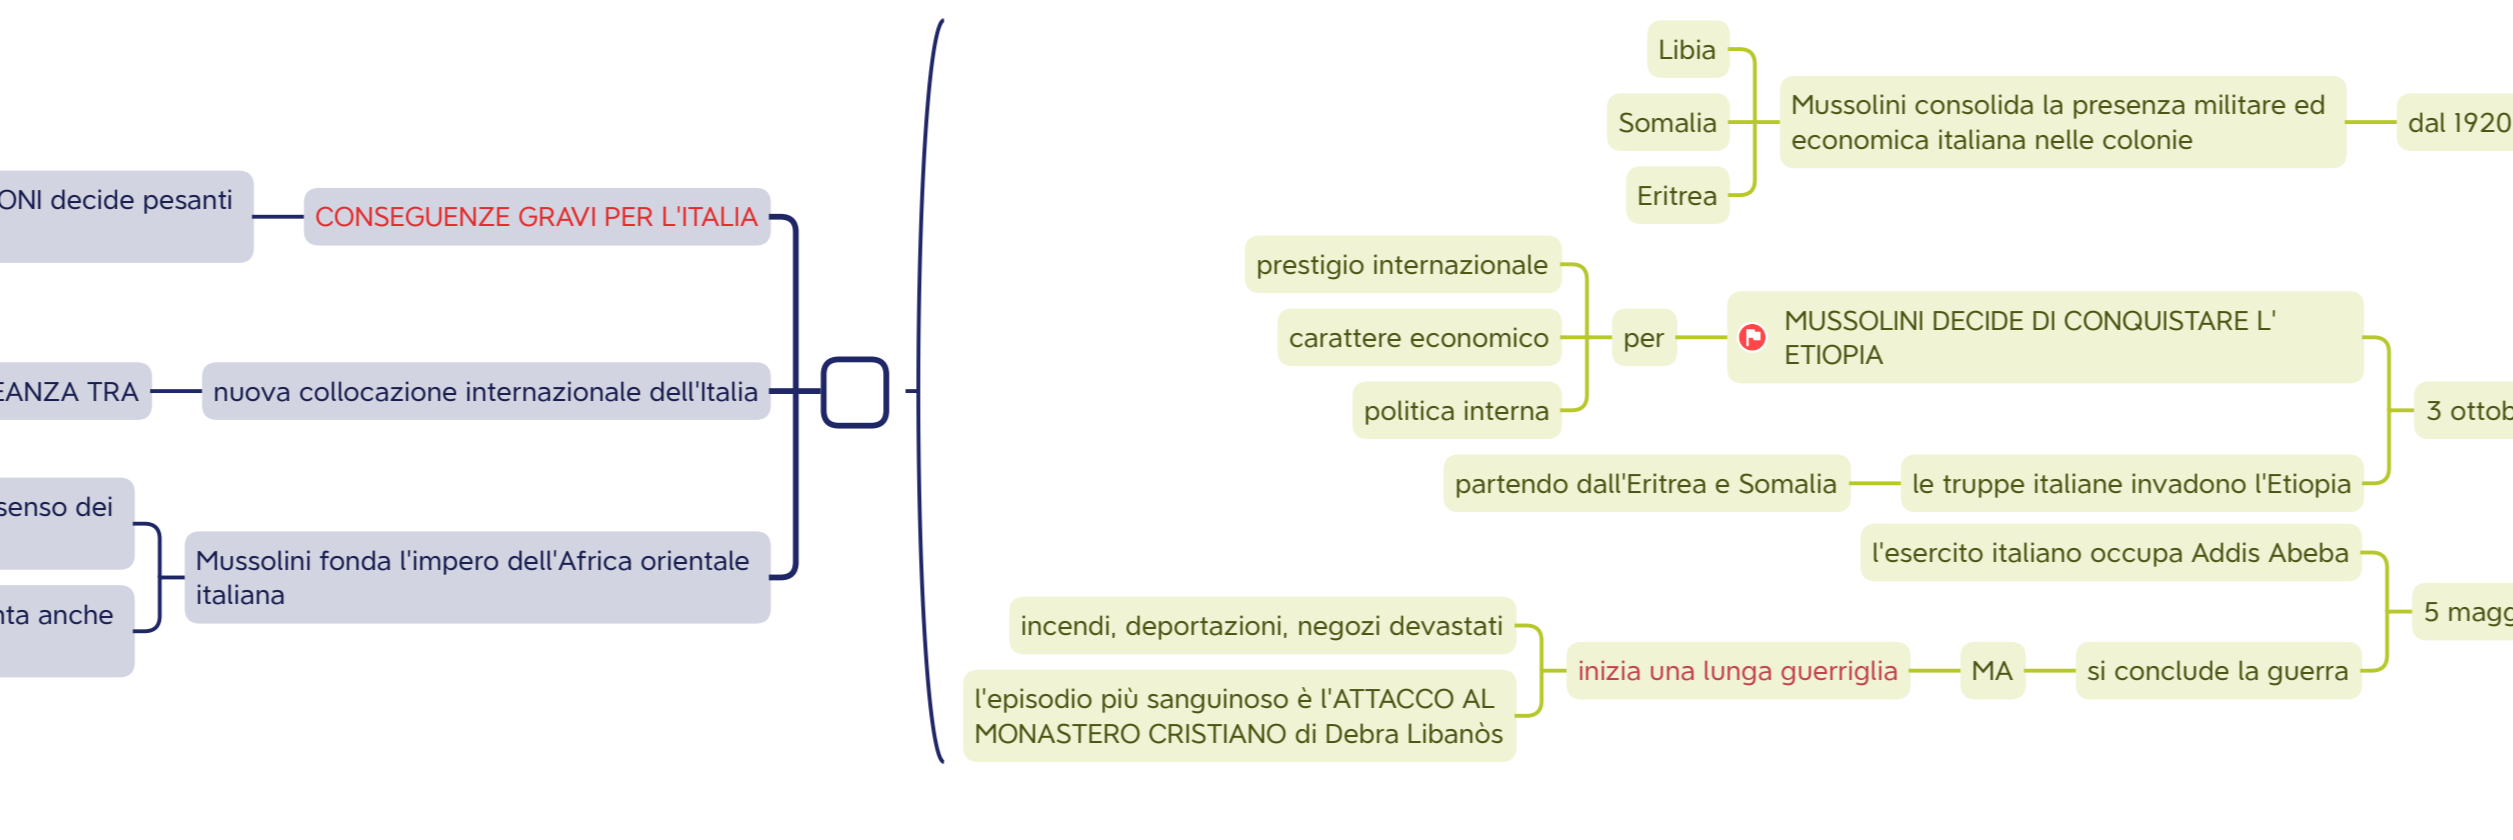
ONI decide pesanti

CONSEGUENZE GRAVI PER L'ITALIA

EANZA TRA

nuova collocazione internazionale dell'Italia

senso dei

nta anche

Mussolini fonda l'impero dell'Africa orientale italiana

Libia

Somalia

Eritrea

Mussolini consolida la presenza militare ed economica italiana nelle colonie

dal 1920

prestigio internazionale

carattere economico

politica interna

per

MUSSOLINI DECIDE DI CONQUISTARE L' ETIOPIA

3 ottob

partendo dall'Eritrea e Somalia

le truppe italiane invadono l'Etiopia

l'esercito italiano occupa Addis Abeba

5 magg

incendi, deportazioni, negozi devastati

l'episodio più sanguinoso è l'ATTACCO AL MONASTERO CRISTIANO di Debra Libanòs

inizia una lunga guerriglia

MA

si conclude la guerra